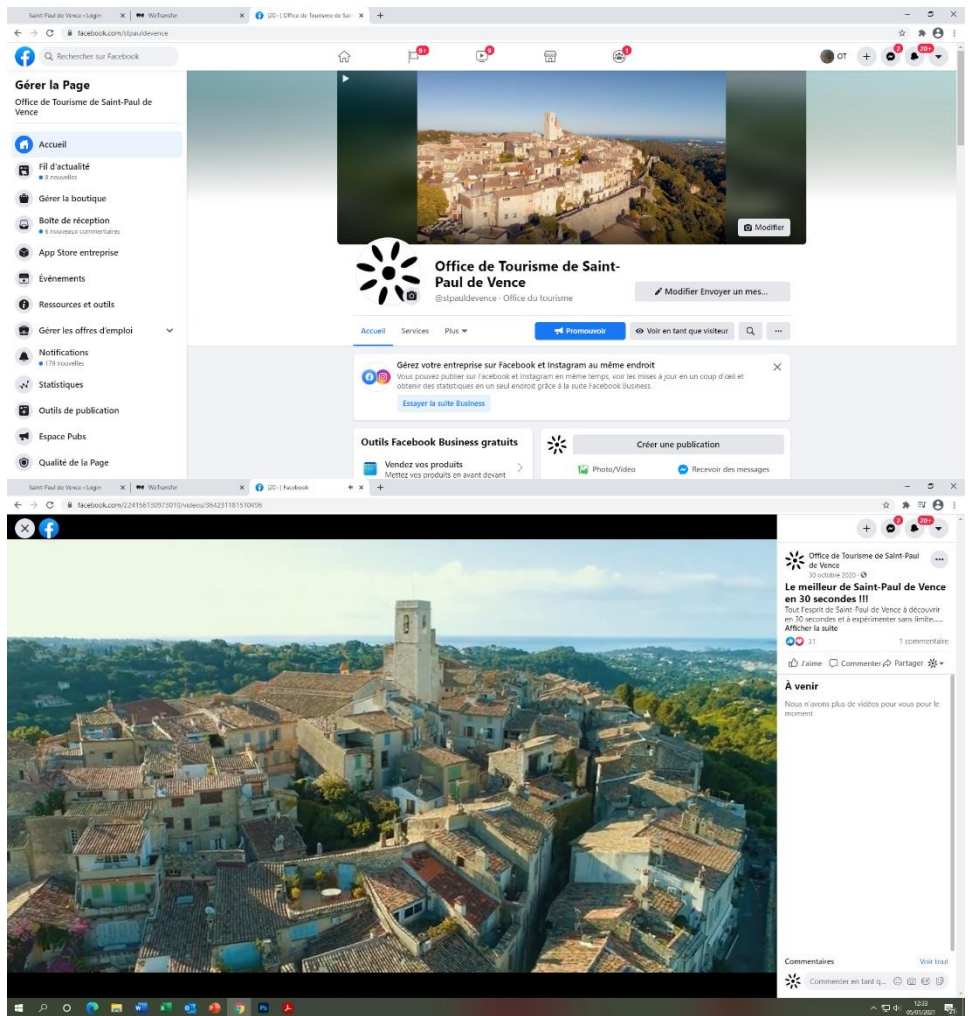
Saint Paul de Vence › Login × | WeTransfer × | (20+) Office de Tourisme de Sai × +

facebook.com/stpauldevence

Rechercher sur Facebook

9+ 9 1

OT + 2 20+

Gérer la Page

Office de Tourisme de Saint-Paul de Vence

Accueil

Fil d'actualité
● 8 nouvelles

Gérer la boutique

Boîte de réception
● 9 nouveaux commentaires

App Store entreprise

Évènements

Ressources et outils

Gérer les offres d'emploi

Notifications
● 179 nouvelles

Statistiques

Outils de publication

Espace Pubs

Qualité de la Page

Modifier

Office de Tourisme de Saint-Paul de Vence

@stpauldevence · Office du tourisme

Modifier Envoyer un mes...

Accueil Services Plus

Promouvoir

Voir en tant que visiteur

...

Gérez votre entreprise sur Facebook et Instagram au même endroit

Vous pouvez publier sur Facebook et Instagram en même temps, voir les mises à jour en un coup d'œil et obtenir des statistiques en un seul endroit grâce à la suite Facebook Business.

Essayer la suite Business

Outils Facebook Business gratuits

Vendez vos produits
Mettez vos produits en avant devant

Créer une publication

Photo/Vidéo

Recevoir des messages

Saint Paul de Vence › Login × | WeTransfer × | (20+) Facebook × +

facebook.com/224156130973010/videos/364231181510456

+ 2 20+

Office de Tourisme de Saint-Paul de Vence
30 octobre 2020 ·

Le meilleur de Saint-Paul de Vence en 30 secondes !!!

Tout l'esprit de Saint-Paul de Vence à découvrir en 30 secondes et à expérimenter sans limite.....
Afficher la suite

31

1 commentaire

J'aime Commenter Partager

À venir

Nous n'avons plus de vidéos pour vous pour le moment

Commentaires

Voir tout

Commenter en tant q...

12:33
05/01/2021